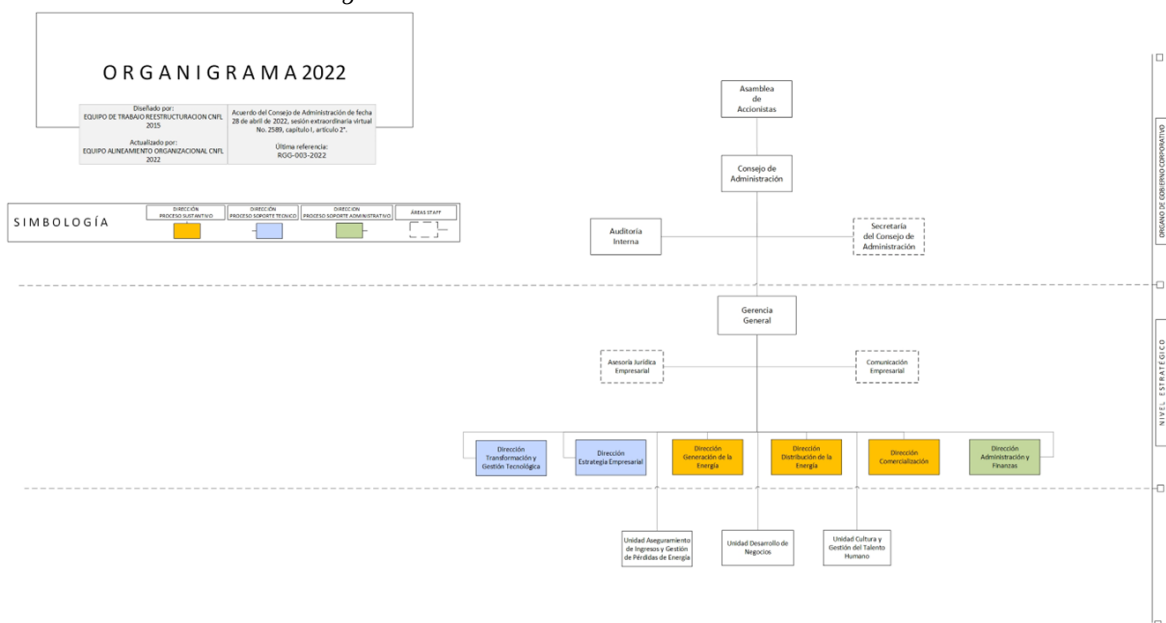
ORGANIGRAMA 2022

Diseñado por:
EQUIPO DE TRABAJO REESTRUCTURACION CNFL 2015

Actualizado por:
EQUIPO ALINEAMIENTO ORGANIZACIONAL CNFL 2022

Acuerdo del Consejo de Administración de fecha 28 de abril de 2022, sesión extraordinaria virtual No. 2589, capítulo I, artículo 2°.

Última referencia:
RGG-003-2022

SIMBOLOGÍA

DIRECCIÓN PROCESO SUSTANTIVO

DIRECCIÓN PROCESO SOPORTE TECNICO

DIRECCIÓN PROCESO SOPORTE ADMINISTRATIVO

ÁREAS STAFF

ÓRGANO DE GOBIERNO CORPORATIVO

Asamblea de Accionistas

Consejo de Administración

Auditoría Interna

Secretaría del Consejo de Administración

NIVEL ESTRATÉGICO

Gerencia General

Asesoría Jurídica Empresarial

Comunicación Empresarial

Dirección Transformación y Gestión Tecnológica

Dirección Estrategia Empresarial

Dirección Generación de la Energía

Dirección Distribución de la Energía

Dirección Comercialización

Dirección Administración y Finanzas

Unidad Aseguramiento de Ingresos y Gestión de Pérdidas de Energía

Unidad Desarrollo de Negocios

Unidad Cultura y Gestión del Talento Humano